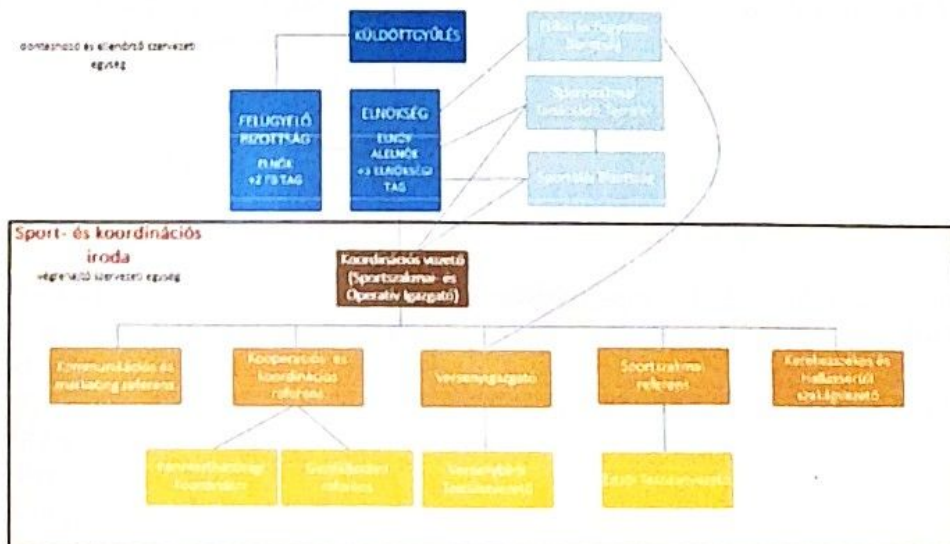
döntéshozó és ellenőrző szervezeti egység

KÜLDÖTTGYŰLÉS

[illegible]

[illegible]

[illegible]

FELÜGYELŐ BIZOTTSÁG
ELNÖK +2 FB TAG

ELNÖKSÉG
ELNÖK ALELNÖK +3 ELNÖKSÉGI TAG

Sport- és koordinációs iroda
végrehajtó szervezeti egység

Koordinációs vezető (Sportszakmai- és Operatív igazgató)

Kommunikációs és marketing referens

Kooperációs- és koordinációs referens

Versenyigazgató

Sportszakmai referens

Kerekesszékes és Hallássérült szakágvezető

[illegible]

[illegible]

Versenybíró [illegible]

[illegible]